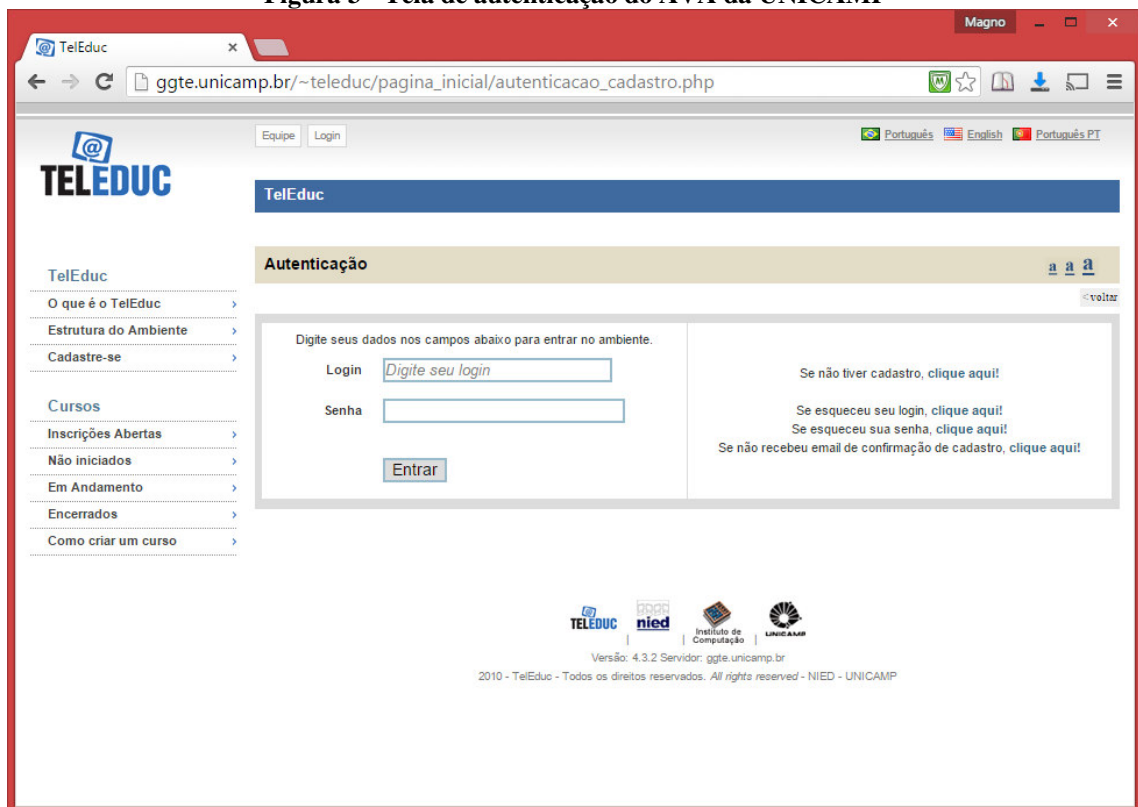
Figura 5 – Tela de autenticação do AVA da UNICAMP

Magno

TelEduc ×

ggte.unicamp.br/~teleduc/pagina_inicial/autenticacao_cadastro.php

TELEDUC

Equipe Login

Português English Português PT

TelEduc

TelEduc
O que é o TelEduc ›
Estrutura do Ambiente ›
Cadastre-se ›

Cursos
Inscrições Abertas ›
Não iniciados ›
Em Andamento ›
Encerrados ›
Como criar um curso ›

Autenticação

a a a

<voltar

Digite seus dados nos campos abaixo para entrar no ambiente.

Login Digite seu login

Senha

Entrar

Se não tiver cadastro, clique aqui!

Se esqueceu seu login, clique aqui!
Se esqueceu sua senha, clique aqui!
Se não recebeu email de confirmação de cadastro, clique aqui!

TELEDUC | nied | Instituto de Computação | UNICAMP

Versão: 4.3.2 Servidor: ggte.unicamp.br

2010 - TelEduc - Todos os direitos reservados. All rights reserved - NIED - UNICAMP